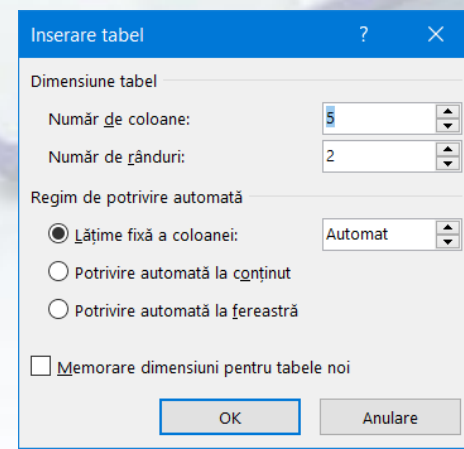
Inserare tabel ? ×

Dimensiune tabel

Număr de coloane: 5

Număr de rânduri: 2

Regim de potrivire automată

Lățime fixă a coloanei: Automat

Potrivire automată la conținut

Potrivire automată la fereastră

Memorare dimensiuni pentru tabele noi

OK

Anulare